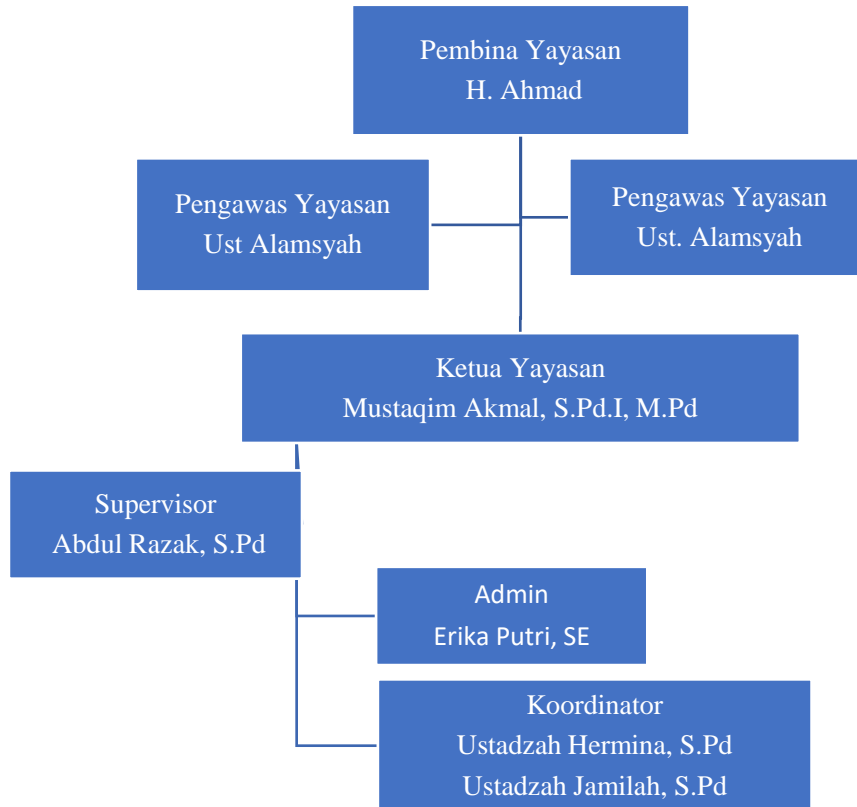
Pembina Yayasan
H. Ahmad

Pengawas Yayasan
Ust Alamsyah

Pengawas Yayasan
Ust. Alamsyah

Ketua Yayasan
Mustaqim Akmal, S.Pd.I, M.Pd

Supervisor
Abdul Razak, S.Pd

Admin
Erika Putri, SE

Koordinator
Ustadzah Hermina, S.Pd
Ustadzah Jamilah, S.Pd